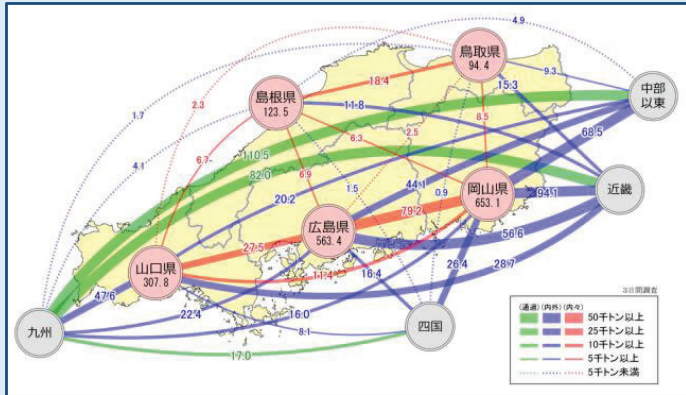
鳥取県
94.4

島根県
123.5

広島県
563.4

岡山県
653.1

山口県
307.8

中部以東

近畿

九州

四国

4.9
9.3
15.3
18.4
2.3
1.7
11.8
8.5
68.5
6.7
8.3
2.5
4.1
110.5
82.0
6.9
1.5
44.1
0.9
94.1
20.2
79.2
27.5
56.6
11.4
16.4
26.4
28.7
47.6
22.4
16.0
8.1
17.0

38開調査

(通過)(内外)(内々)
50千トン以上
25千トン以上
10千トン以上
5千トン以上
5千トン未満